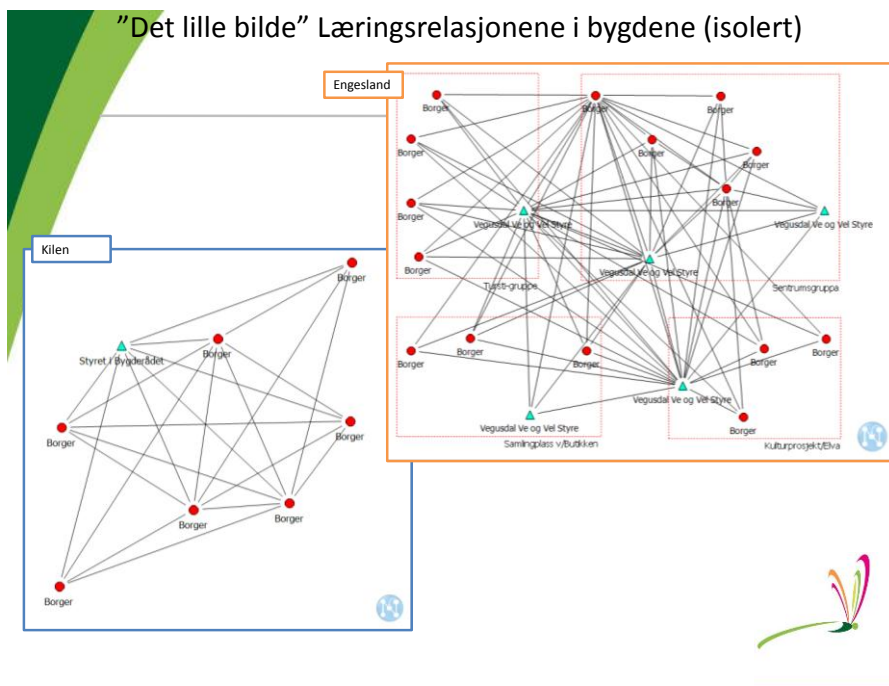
”Det lille bilde” Læringsrelasjonene i bygdene (isolert)

Engesland

Borger
Borger
Borger
Borger
Borger
Borger
Borger
Borger
Borger
Vegusdal Ve og Vel Styre
Vegusdal Ve og Vel Styre
Vegusdal Ve og Vel Styre
Tursti-gruppa
Sentrumsgruppa
Borger
Borger
Borger
Borger
Borger
Borger
Vegusdal Ve og Vel Styre
Vegusdal Ve og Vel Styre
Borger
Samlingplass v/Butikken
Kulturprosjekt/Elva

Kilen

Borger
Styret i Bygderådet
Borger
Borger
Borger
Borger
Borger
Borger